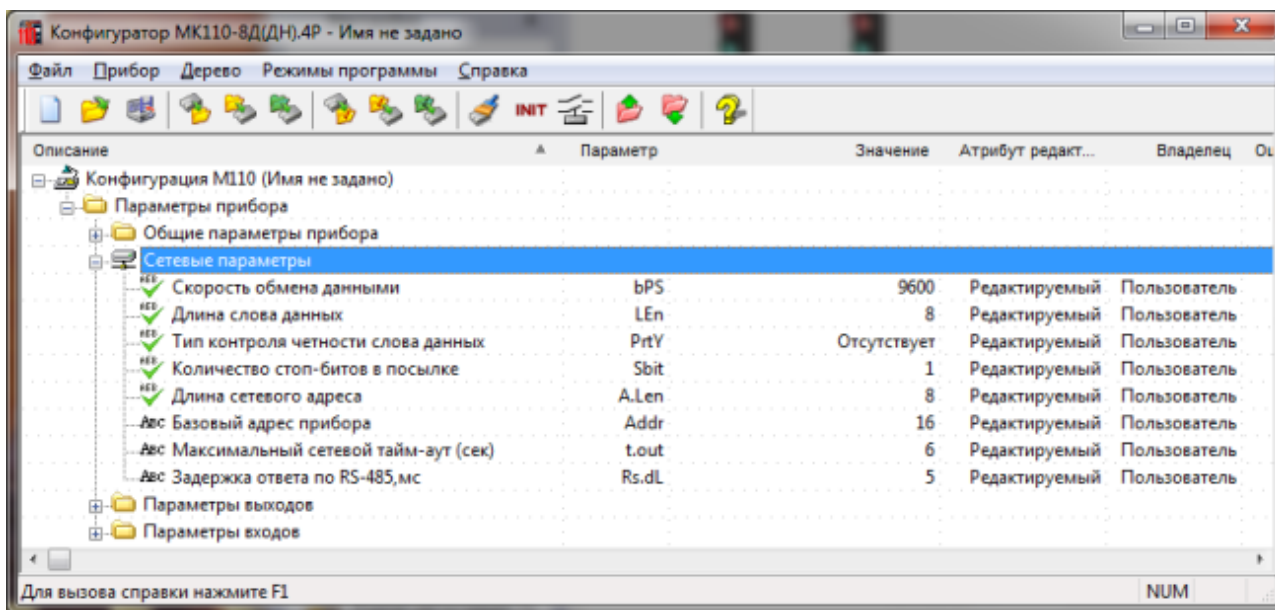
Конфигуратор МК110-8Д(ДН).4Р - Имя не задано

Файл Прибор Дерево Режимы программы Справка

INIT

| Описание | Параметр | Значение | Атрибут редакт... | Владелец | О |
|---|---|---|---|---|---|
| Конфигурация М110 (Имя не задано) | | | | | |
| Параметры прибора | | | | | |
| Общие параметры прибора | | | | | |
| Сетевые параметры | | | | | |
| Скорость обмена данными | bPS | 9600 | Редактируемый | Пользователь | |
| Длина слова данных | LEn | 8 | Редактируемый | Пользователь | |
| Тип контроля четности слова данных | PrtY | Отсутствует | Редактируемый | Пользователь | |
| Количество стоп-битов в посылке | Sbit | 1 | Редактируемый | Пользователь | |
| Длина сетевого адреса | A.Len | 8 | Редактируемый | Пользователь | |
| ABC Базовый адрес прибора | Addr | 16 | Редактируемый | Пользователь | |
| ABC Максимальный сетевой тайм-аут (сек) | t.out | 6 | Редактируемый | Пользователь | |
| ABC Задержка ответа по RS-485,мс | Rs.dL | 5 | Редактируемый | Пользователь | |
| Параметры выходов | | | | | |
| Параметры входов | | | | | |

Для вызова справки нажмите F1

NUM